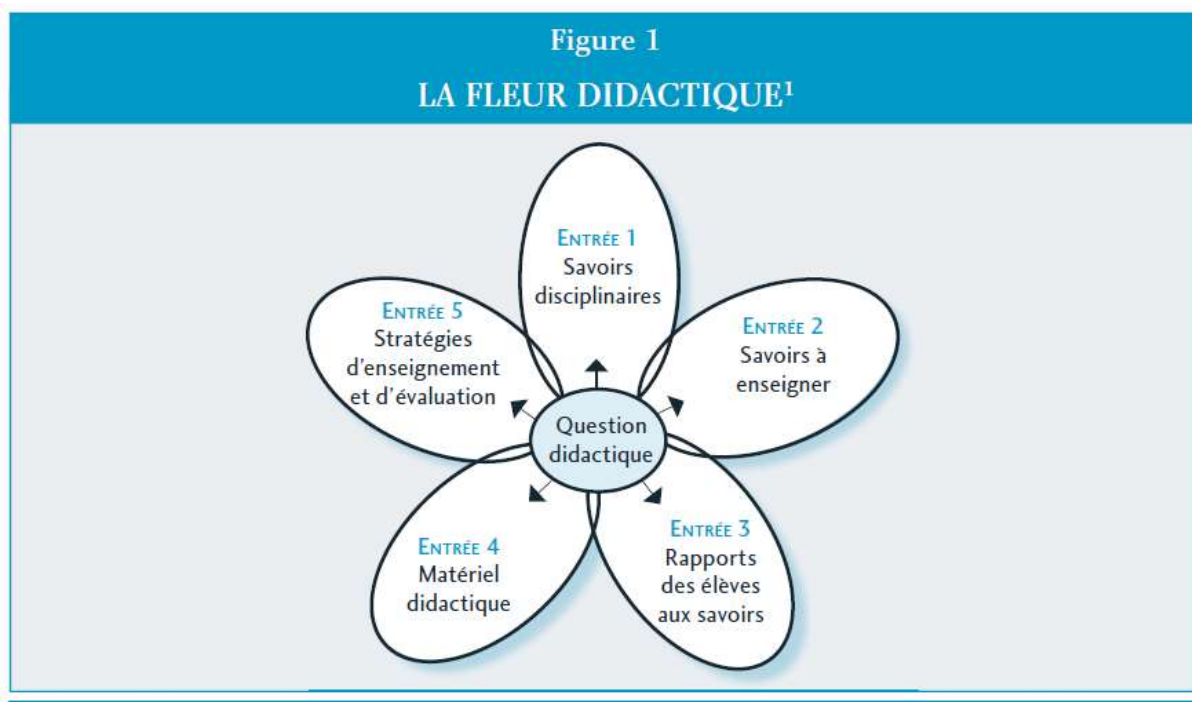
Figure 1
LA FLEUR DIDACTIQUE¹

ENTRÉE 1
Savoirs disciplinaires

ENTRÉE 2
Savoirs à enseigner

ENTRÉE 3
Rapports des élèves aux savoirs

ENTRÉE 4
Matériel didactique

ENTRÉE 5
Stratégies d'enseignement et d'évaluation

Question didactique